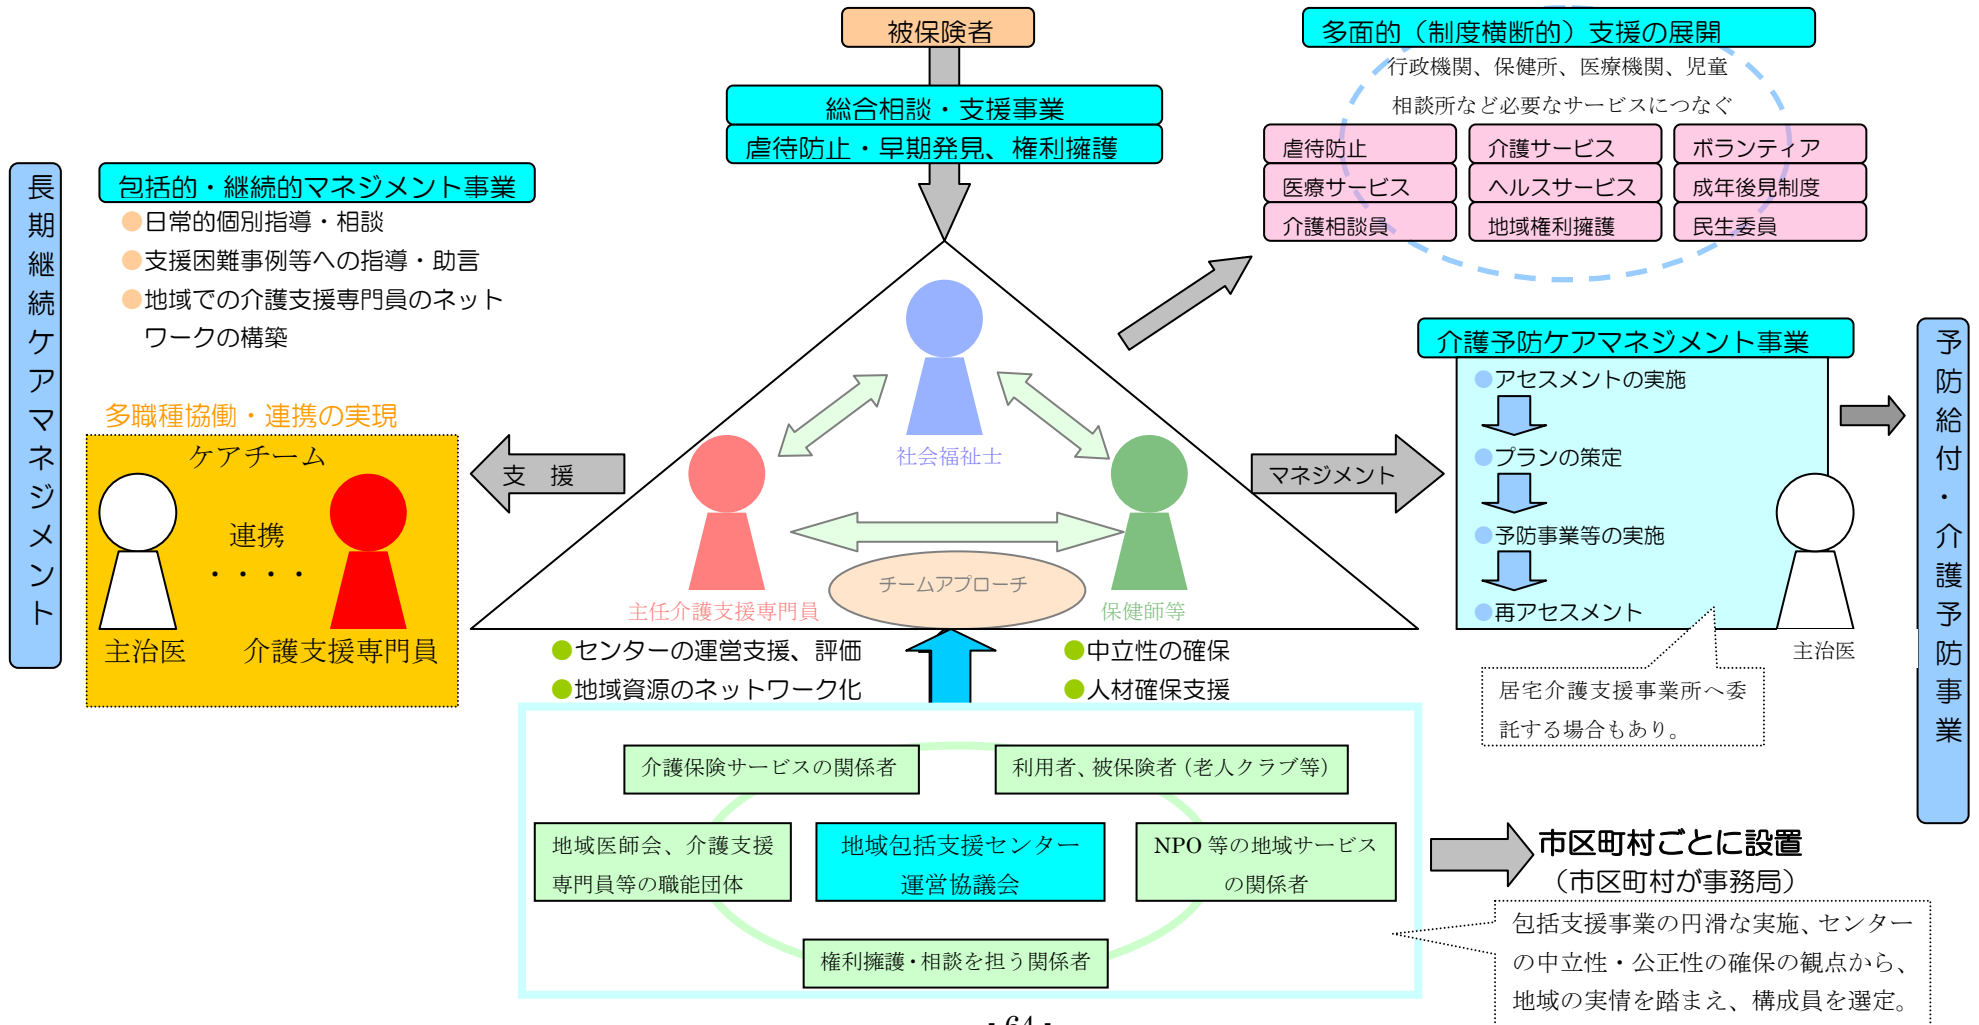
被保険者

総合相談・支援事業

虐待防止・早期発見、権利擁護

多面的（制度横断的）支援の展開

行政機関、保健所、医療機関、児童相談所など必要なサービスにつなぐ

| 虐待防止 | 介護サービス | ボランティア |
|---|---|---|
| 医療サービス | ヘルスサービス | 成年後見制度 |
| 介護相談員 | 地域権利擁護 | 民生委員 |

長期継続ケアマネジメント

包括的・継続的マネジメント事業

日常的個別指導・相談

支援困難事例等への指導・助言

地域での介護支援専門員のネットワークの構築

多職種協働・連携の実現

ケアチーム

連携

・・・・

主治医

介護支援専門員

支　援

社会福祉士

主任介護支援専門員

保健師等

チームアプローチ

マネジメント

介護予防ケアマネジメント事業

アセスメントの実施

プランの策定

予防事業等の実施

再アセスメント

主治医

居宅介護支援事業所へ委託する場合もあり。

予防給付・介護予防事業

センターの運営支援、評価

地域資源のネットワーク化

中立性の確保

人材確保支援

介護保険サービスの関係者

利用者、被保険者（老人クラブ等）

地域医師会、介護支援専門員等の職能団体

地域包括支援センター運営協議会

NPO 等の地域サービスの関係者

権利擁護・相談を担う関係者

市区町村ごとに設置

（市区町村が事務局）

包括支援事業の円滑な実施、センターの中立性・公正性の確保の観点から、地域の実情を踏まえ、構成員を選定。

- 64 -